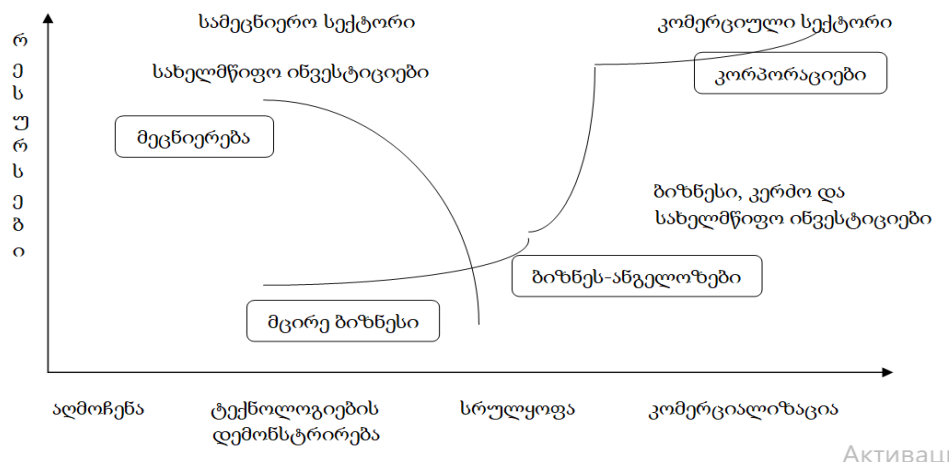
სამეცნიერო სექტორი

კომერციული სექტორი

რესურსები

სახელმწიფო ინვესტიციები

კორპორაციები

მეცნიერება

ბიზნესი, კერძო და სახელმწიფო ინვესტიციები

ბიზნეს-ანგელოზები

მცირე ბიზნესი

აღმოჩენა

ტექნოლოგიების დემონსტრირება

სრულყოფა

კომერციალიზაცია

Активац